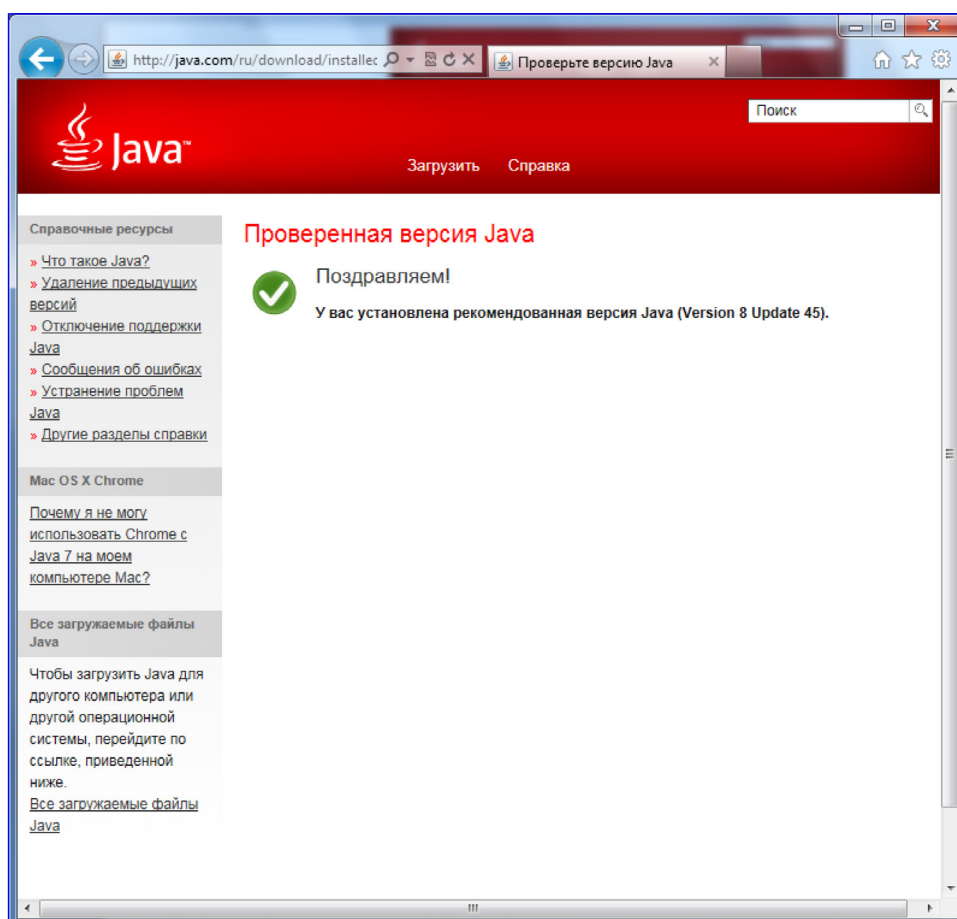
http://java.com/ru/download/installec
Проверьте версию Java

Java™

Поиск

Загрузить Справка

Справочные ресурсы
» Что такое Java?
» Удаление предыдущих версий
» Отключение поддержки Java
» Сообщения об ошибках
» Устранение проблем Java
» Другие разделы справки

Mac OS X Chrome
Почему я не могу использовать Chrome с Java 7 на моем компьютере Mac?

Все загружаемые файлы Java
Чтобы загрузить Java для другого компьютера или другой операционной системы, перейдите по ссылке, приведенной ниже.
Все загружаемые файлы Java

Проверенная версия Java

Поздравляем!
У вас установлена рекомендованная версия Java (Version 8 Update 45).